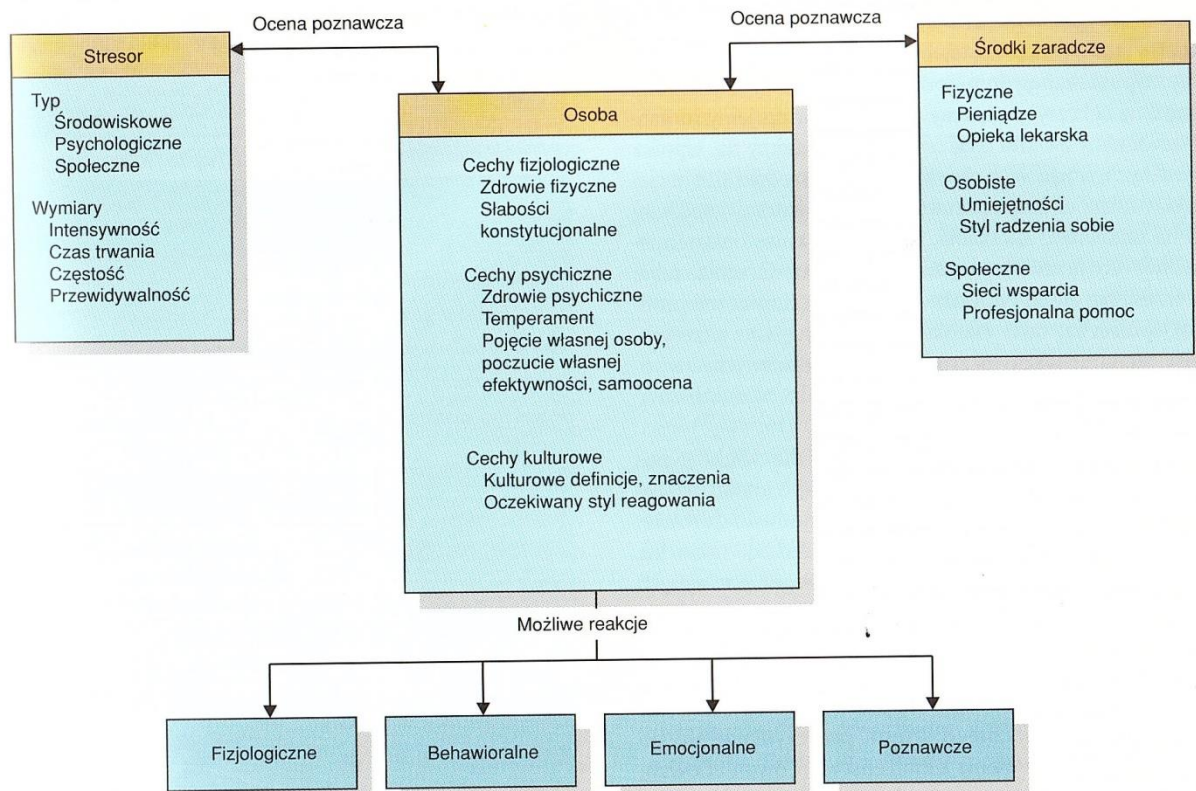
Ocena poznawcza

Ocena poznawcza

Stresor

Typ
Środowiskowe
Psychologiczne
Społeczne

Wymiary
Intensywność
Czas trwania
Częstość
Przewidywalność

Osoba

Cechy fizjologiczne
Zdrowie fizyczne
Słabości konstytucjonalne

Cechy psychiczne
Zdrowie psychiczne
Temperament
Pojęcie własnej osoby, poczucie własnej efektywności, samoocena

Cechy kulturowe
Kulturowe definicje, znaczenia
Oczekiwany styl reagowania

Środki zaradcze

Fizyczne
Pieniądze
Opieka lekarska

Osobiste
Umiejętności
Styl radzenia sobie

Społeczne
Sieci wsparcia
Profesjonalna pomoc

Możliwe reakcje

Fizjologiczne

Behawioralne

Emocjonalne

Poznawcze